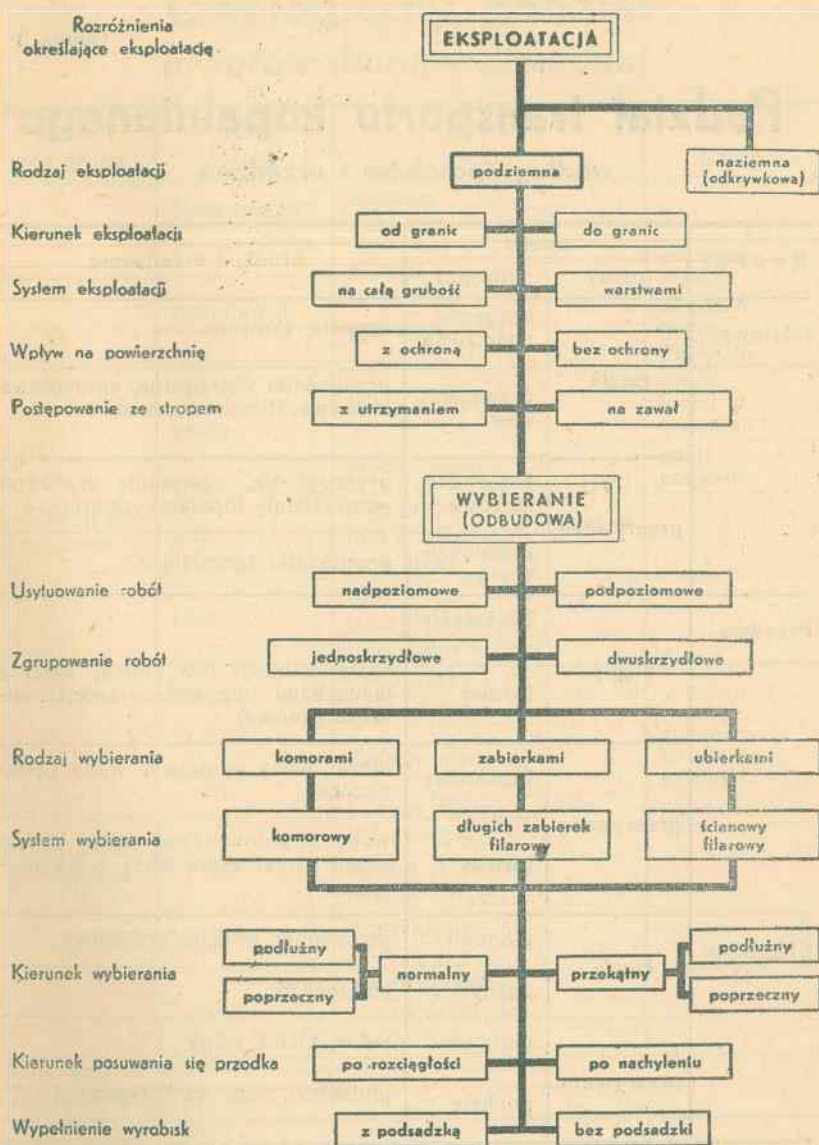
Rozróżnienia określające eksploatację

EKSPLOATACJA

Rodzaj eksploatacji
podziemna
naziemna (odkrywkowa)

Kierunek eksploatacji
od granic
do granic

System eksploatacji
na całą grubość
warstwami

Wpływ na powierzchnię
z ochroną
bez ochrony

Postępowanie ze stropem
z utrzymaniem
na zawał

WYBIERANIE (ODBUDOWA)

Usytuowanie robót
nadpoziomowe
podpoziomowe

Zgrupowanie robót
jednoskrzydłowe
dwuskrzydłowe

Rodzaj wybierania
komorami
zabierkami
ubierkami

System wybierania
komorowy
długich zabierek filarowy
ścianowy filarowy

Kierunek wybierania
podłużny
poprzeczny
normalny
przekątny
podłużny
poprzeczny

Kierunek posuwania się przodka
po rozciągłości
po nachyleniu

Wypełnienie wyrobisk
z podsadzką
bez podsadzki